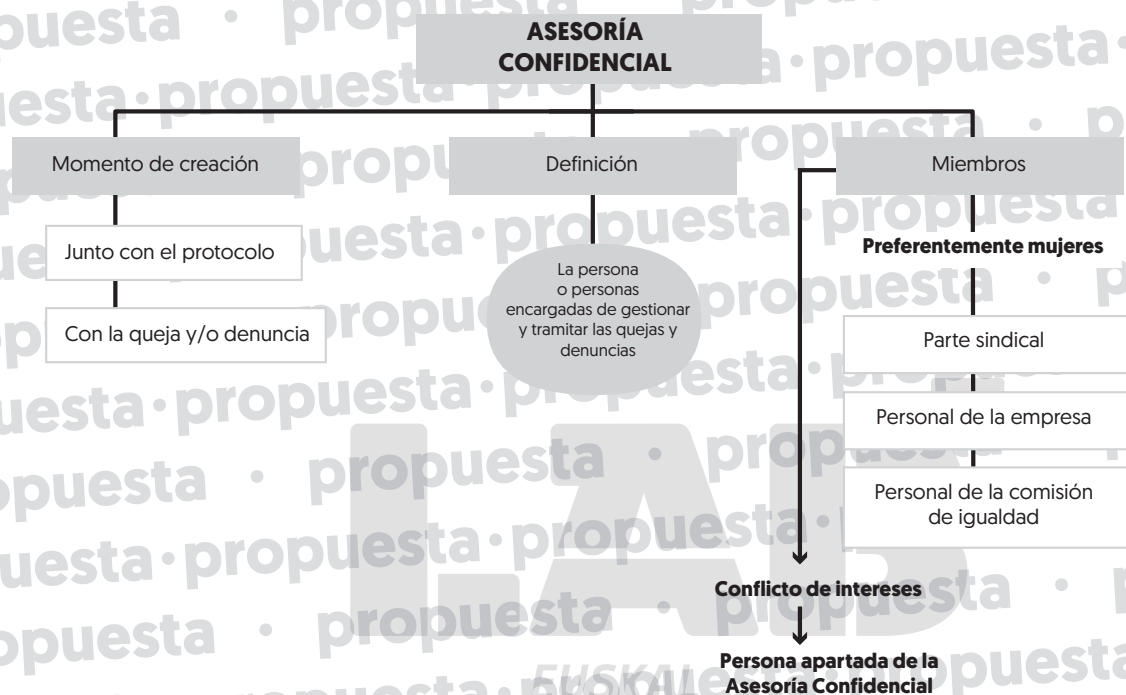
ASESORÍA CONFIDENCIAL

Momento de creación

Junto con el protocolo

Con la queja y/o denuncia

Definición

La persona o personas encargadas de gestionar y tramitar las quejas y denuncias

Miembros

Preferentemente mujeres

Parte sindical

Personal de la empresa

Personal de la comisión de igualdad

Conflicto de intereses

Persona apartada de la Asesoría Confidencial

propuesta • propuesta • propuesta • propuesta

LAB EUSKAL